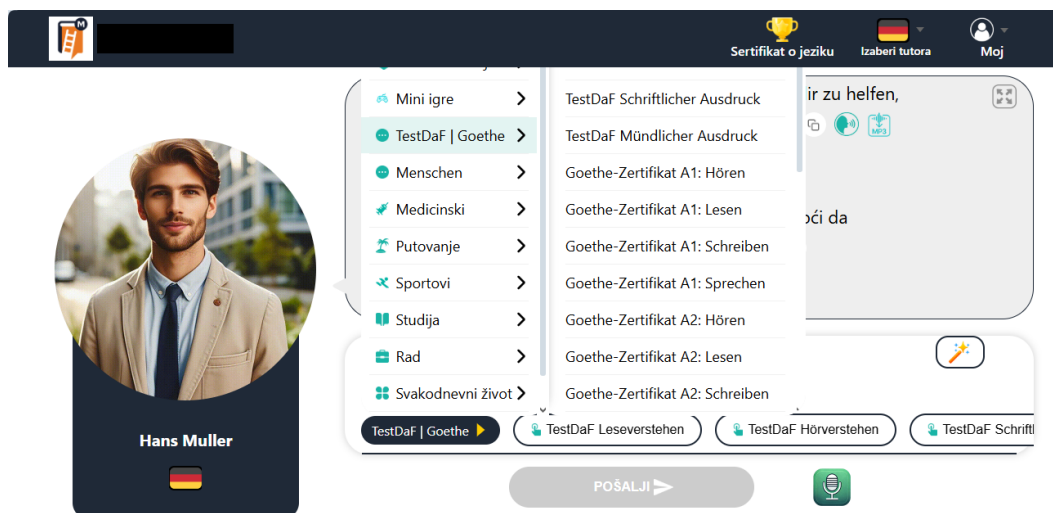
Sertifikat o jeziku

Izaberi tutora

Moj

Mini igre

TestDaF | Goethe

Menschen

Medicinski

Putovanje

Sportovi

Studija

Rad

Svakodnevni život

TestDaF Schriftlicher Ausdruck

TestDaF Mündlicher Ausdruck

Goethe-Zertifikat A1: Hören

Goethe-Zertifikat A1: Lesen

Goethe-Zertifikat A1: Schreiben

Goethe-Zertifikat A1: Sprechen

Goethe-Zertifikat A2: Hören

Goethe-Zertifikat A2: Lesen

Goethe-Zertifikat A2: Schreiben

ir zu helfen,

MP3

oći da

Hans Muller

TestDaF | Goethe

TestDaF Leseverstehen

TestDaF Hörverstehen

TestDaF Schriftl

POŠALJI